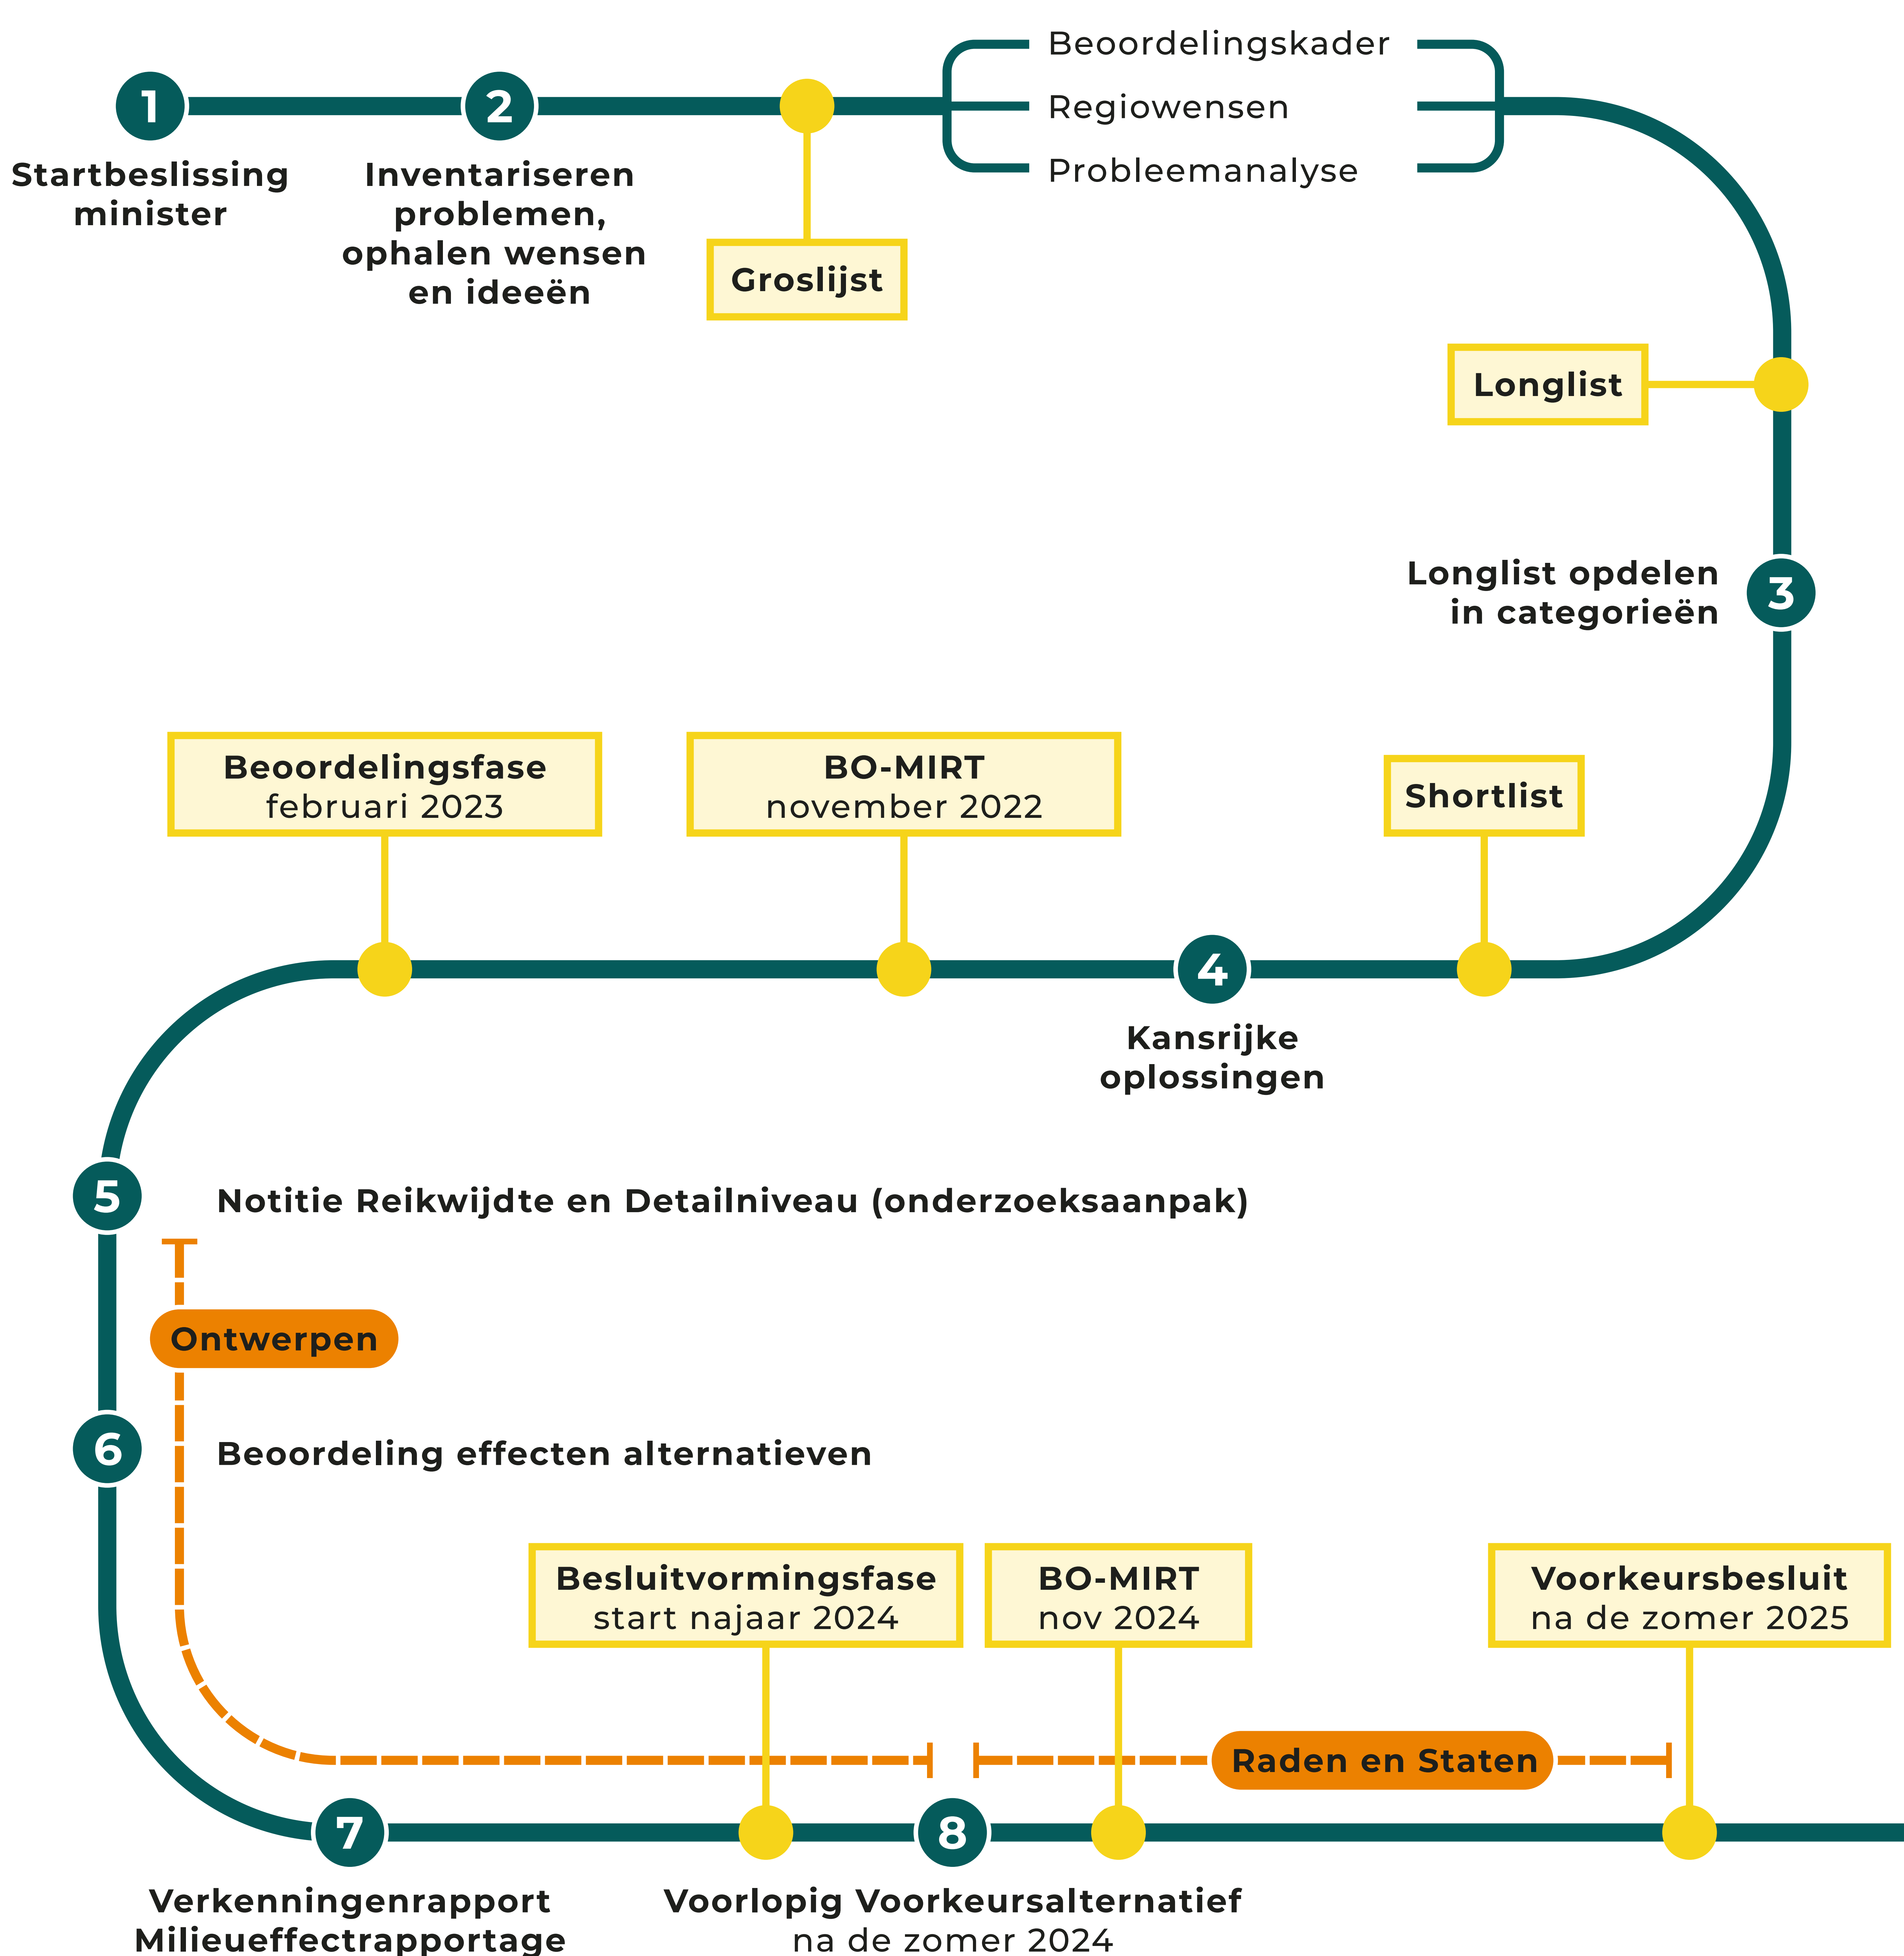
1
Startbeslissing minister

2
Inventariseren problemen, ophalen wensen en ideeën

Groslijst

Beoordelingskader
Regiowensen
Probleemanalyse

Longlist

3
Longlist opdelen in categorieën

Beoordelingsfase
februari 2023

BO-MIRT
november 2022

Shortlist

4
Kansrijke oplossingen

5
Notitie Reikwijdte en Detailniveau (onderzoeksaanpak)

Ontwerpen

6
Beoordeling effecten alternatieven

Besluitvormingsfase
start najaar 2024

BO-MIRT
nov 2024

Voorkeursbesluit
na de zomer 2025

Raden en Staten

7
Verkenningenrapport
Milieueffectrapportage

8
Voorlopig Voorkeursalternatief
na de zomer 2024